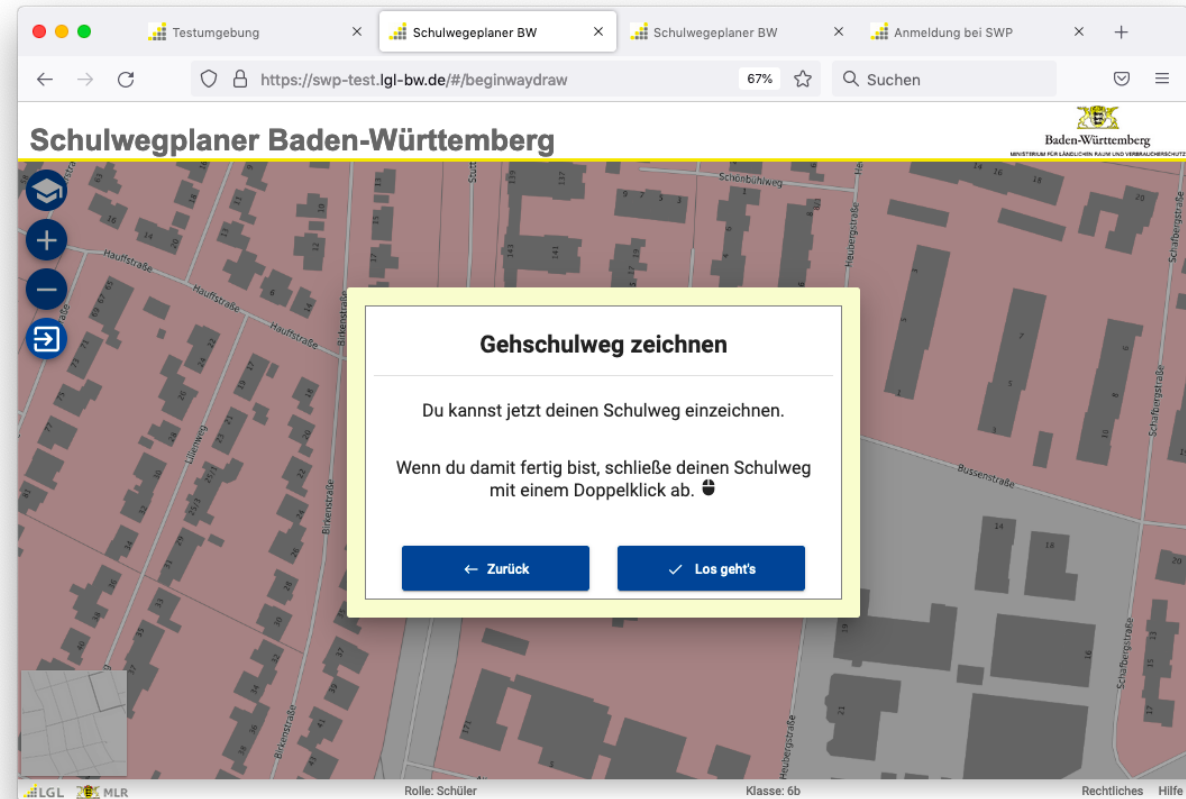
Testumgebung ×
Schulwegeplaner BW ×
Schulwegeplaner BW ×
Anmeldung bei SWP ×
+

https://swp-test.lgl-bw.de/#/beginwaydraw
67%
Suchen

Schulwegplaner Baden-Württemberg

Baden-Württemberg
MINISTERIUM FÜR LÄNDLICHEN RAUM UND VERBRAUCHERSCHUTZ

Schönbühlweg
Hauffstraße
Hauffstraße
Hauffstraße
Birkenstraße
Lilienweg
Birkenstraße
Birkenstraße
Heubergstraße
Heubergstraße
Schafbergstraße
Schafbergstraße
Schafbergstraße
Bussenstraße

Gehschulweg zeichnen

Du kannst jetzt deinen Schulweg einzeichnen.

Wenn du damit fertig bist, schließe deinen Schulweg mit einem Doppelklick ab.

← Zurück
✓ Los geht's

LGL MLR
Rolle: Schüler
Klasse: 6b
Rechtliches Hilfe